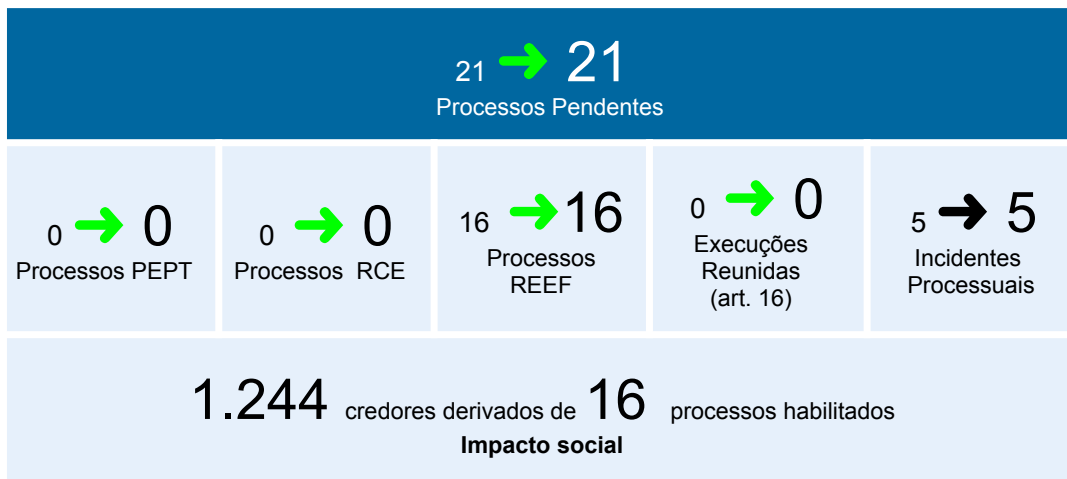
21 → 21
Processos Pendentes

0 → 0
Processos PEPT

0 → 0
Processos RCE

16 → 16
Processos REEF

0 → 0
Execuções Reunidas (art. 16)

5 → 5
Incidentes Processuais

1.244 credores derivados de 16 processos habilitados
Impacto social